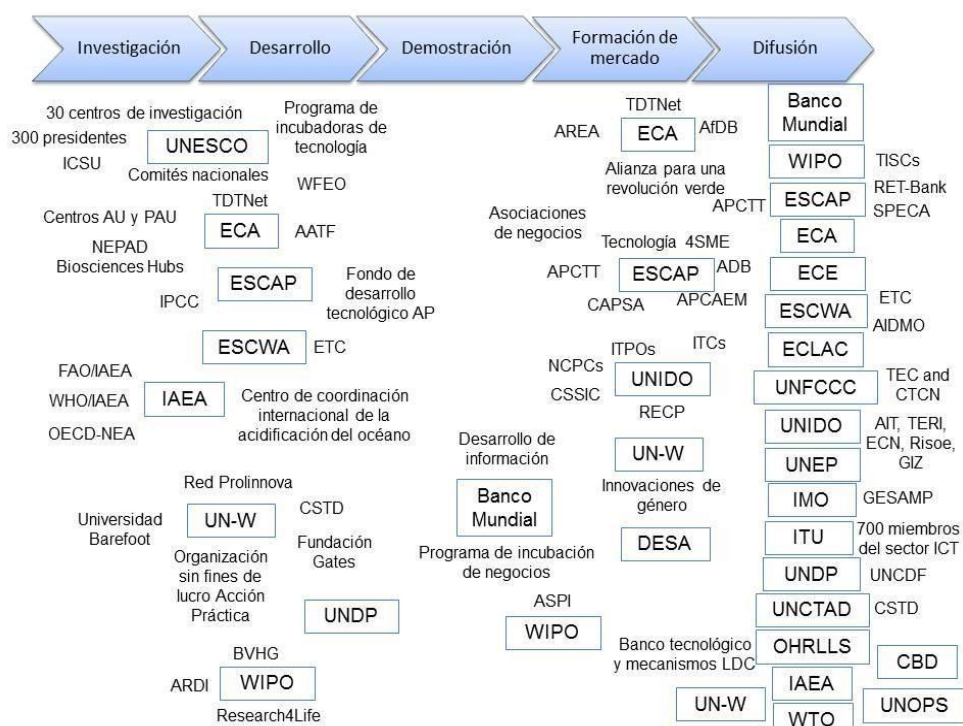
Investigación

Desarrollo

Demostración

Formación de mercado

Difusión

30 centros de investigación
300 presidentes
ICSU
UNESCO
Comités nacionales
Programa de incubadoras de tecnología
WFEO
TDTNet
Centros AU y PAU
ECA
AATF
NEPAD Biosciences Hubs
ESCAP
Fondo de desarrollo tecnológico AP
IPCC
ESCWA
ETC
FAO/IAEA
WHO/IAEA
IAEA
Centro de coordinación internacional de la acidificación del océano
OECD-NEA
Red Prolinnova
Universidad Barefoot
UN-W
CSTD
Organización sin fines de lucro Acción Práctica
Fundación Gates
UNDP
BVHG
ARDI
WIPO
Research4Life

Desarrollo de información
Banco Mundial
Programa de incubación de negocios
ASPI
WIPO

TDTNet
AREA
ECA
AfDB
Alianza para una revolución verde
Asociaciones de negocios
Tecnología 4SME
APCTT
ESCAP
ADB
CAPSA
APCAEM
NCPCs
ITPOs
ITCs
UNIDO
CSSIC
RECP
UN-W
Innovaciones de género
DESA

Banco Mundial
WIPO
TISCs
ESCAP
RET-Bank
APCTT
SPECA
ECA
ECE
ESCWA
ETC
AIDMO
ECLAC
UNFCCC
TEC and CTCN
UNIDO
AIT, TERI, ECN, Risoe, GIZ
UNEP
IMO
GESAMP
ITU
700 miembros del sector ICT
UNDP
UNCDF
UNCTAD
CSTD
Banco tecnológico y mecanismos LDC
OHRLLS
CBD
IAEA
UN-W
UNOPS
WTO